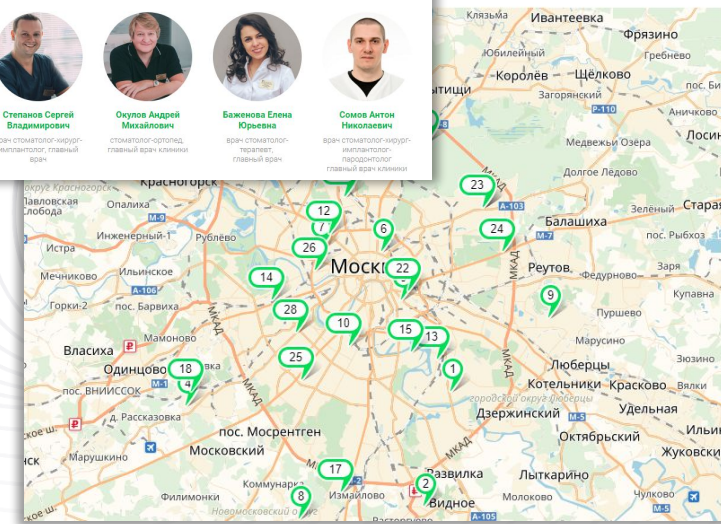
Степанов Сергей Владимирович
врач стоматолог-хирург-имплантолог, главный врач

Окулов Андрей Михайлович
стоматолог-ортопед, главный врач клиники

Баженова Елена Юрьевна
врач стоматолог-терапевт, главный врач

Сомов Антон Николаевич
врач стоматолог-хирург-имплантолог-пародонтолог главный врач клиники

Клязьма
Ивантеевка
Фрязино
Юбилейный
Королёв
Щёлково
Загорянский
Р-110
Аничково
Медвежьи Озера
Лосин
Долгое Ледово
Зелёный
Старая
Балашиха
Реутов
пос. Рыбхоз
Заря
Федурново
Купавна
Пуршево
Марусино
Люберцы
Котельники
Красково
городской округ Люберцы
Дзержинский
Удельная
Октябрьский
Ильин
Лыткарино
Жуковский
Развилка
Видное
Чулково
А-105
А-103
М-7
М-5
МКАД
Москва
округ Красногорск
Красногорск
Павловская Слобода
Опалиха
М-9
Инженерный-1
Рублёво
Истра
Ильинское
Мечниково
пос. Барвиха
А-106
Горки-2
Власиха
Мамоново
Одинцово
пос. ВНИИССОК
М-1
д. Рассказовка
Марушкино
пос. Мосрентген
Московский
Коммунарка
Филимонки
Новомосковский
Изварино
Вастервуко
23
24
12
7
6
26
22
14
9
28
10
15
13
25
1
18
4
17
2
8